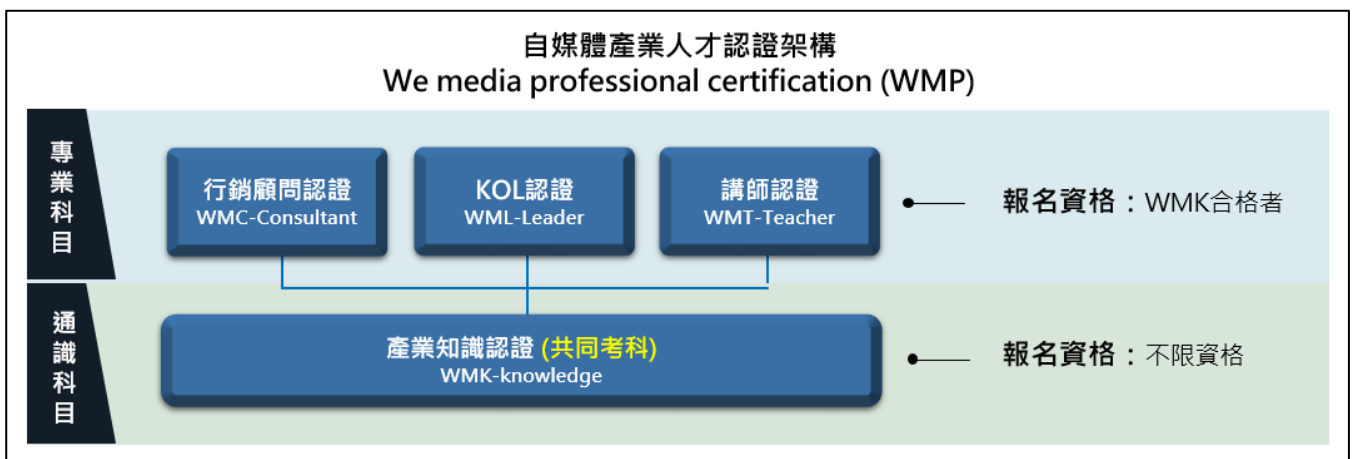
自媒體產業人才認證架構
We media professional certification (WMP)

專業科目

行銷顧問認證
WMC-Consultant

KOL認證
WML-Leader

講師認證
WMT-Teacher

報名資格：WMK合格者

通識科目

產業知識認證 (共同考科)
WMK-knowledge

報名資格：不限資格